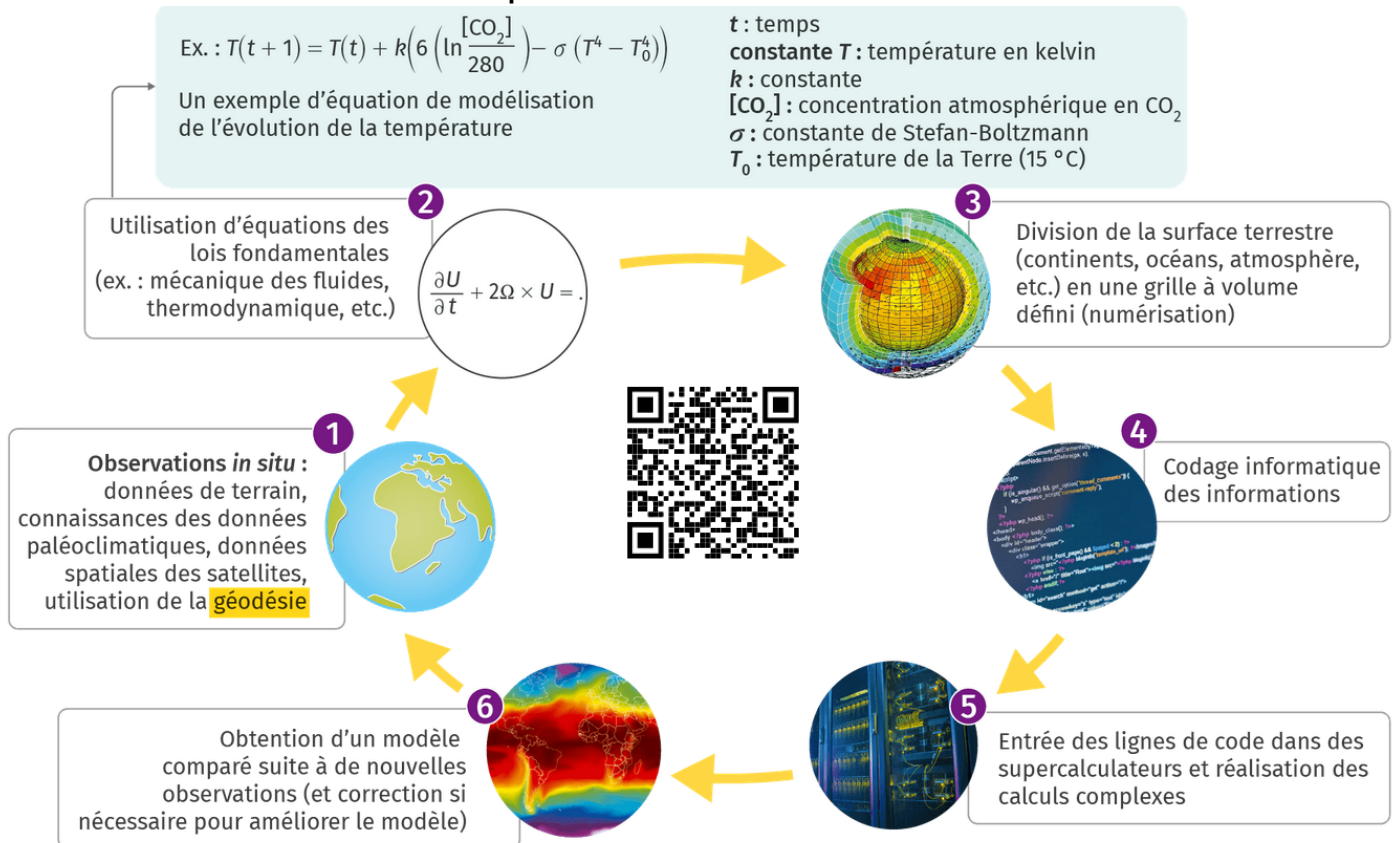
Ex. : $T(t+1) = T(t) + k\left(6\left(\ln\frac{[CO_2]}{280}\right) - \sigma\left(T^4 - T_0^4\right)\right)$

Un exemple d'équation de modélisation de l'évolution de la température

$t$ : temps
constante $T$ : température en kelvin
$k$ : constante
$[CO_2]$ : concentration atmosphérique en $CO_2$
$\sigma$ : constante de Stefan-Boltzmann
$T_0$ : température de la Terre (15 °C)

2

Utilisation d'équations des lois fondamentales (ex. : mécanique des fluides, thermodynamique, etc.)

$\frac{\partial U}{\partial t} + 2\Omega \times U = .$

3

Division de la surface terrestre (continents, océans, atmosphère, etc.) en une grille à volume défini (numérisation)

1

Observations in situ : données de terrain, connaissances des données paléoclimatiques, données spatiales des satellites, utilisation de la géodésie

4

Codage informatique des informations

6

Obtention d'un modèle comparé suite à de nouvelles observations (et correction si nécessaire pour améliorer le modèle)

5

Entrée des lignes de code dans des supercalculateurs et réalisation des calculs complexes